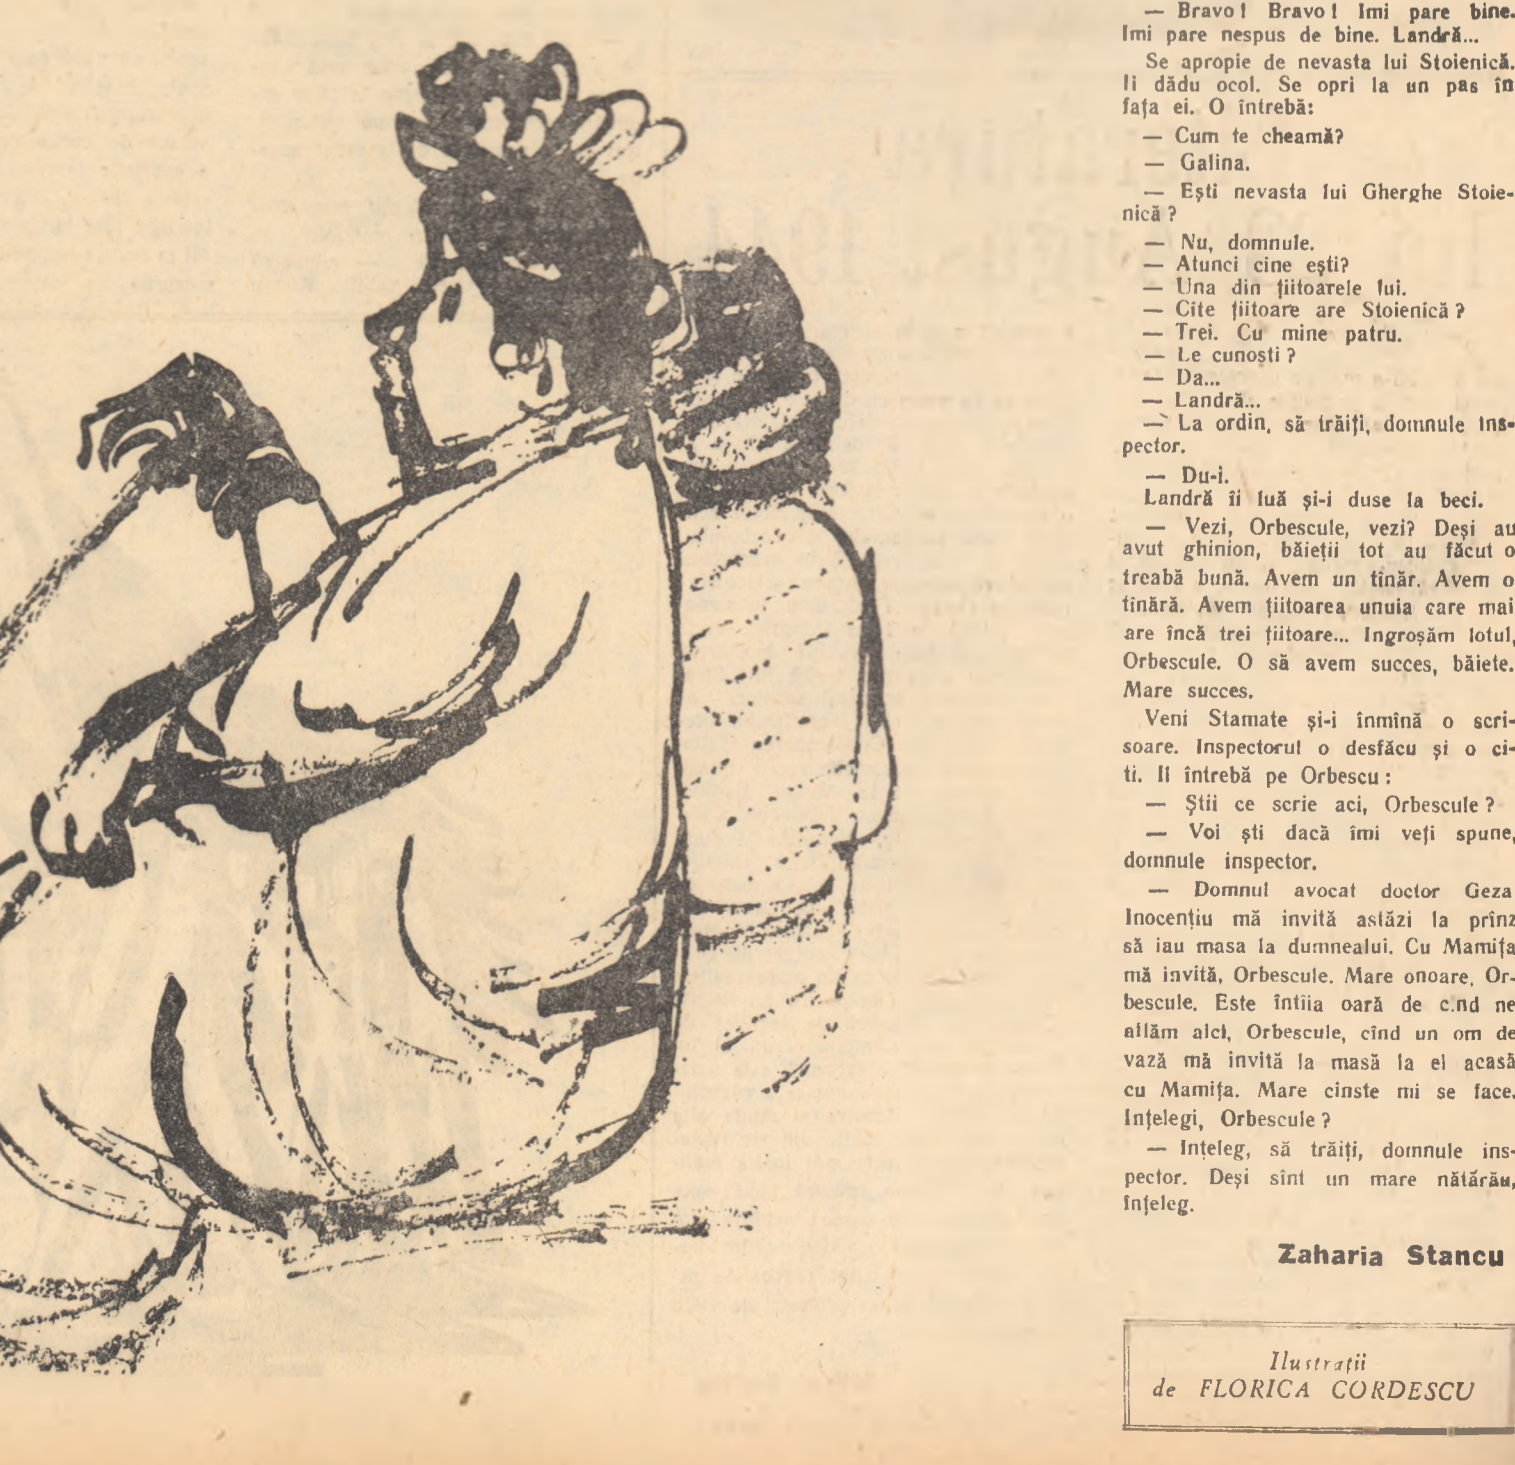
— Bravo! Bravo! Imi pare bine. Imi pare nespus de bine. Landră...

Se apropie de nevasta lui Stoienică. Ii dădu ocol. Se opri la un pas în fața ei. O întrebă:

— Cum te cheamă?

— Galina.

— Ești nevasta lui Gherghe Stoienică?

— Nu, domnule.
— Atunci cine ești?
— Una din țiitoarele lui.
— Cîte țiitoare are Stoienică?
— Trei. Cu mine patru.
— Le cunoști?
— Da...
— Landră...
— La ordin, să trăiți, domnule inspector.

— Du-i.

Landră îi luă și-i duse la beci.

— Vezi, Orbescule, vezi? Deși au avut ghinion, băieții tot au făcut o treabă bună. Avem un tînăr. Avem o tînără. Avem țiitoarea unuia care mai are încă trei țiitoare... Ingroșăm lotul, Orbescule. O să avem succes, băiete. Mare succes.

Veni Stamate și-i înmînă o scrisoare. Inspectorul o desfăcu și o citi. Il întrebă pe Orbescu:

— Știi ce scrie aci, Orbescule?

— Voi ști dacă îmi veți spune, domnule inspector.

— Domnul avocat doctor Geza Inocențiu mă invită astăzi la prînz să iau masa la dumnealui. Cu Mamița mă invită, Orbescule. Mare onoare, Orbescule. Este întiia oară de cînd ne aflăm aici, Orbescule, cînd un om de vază mă invită la masă la el acasă cu Mamița. Mare cinste mi se face. Ințelegi, Orbescule?

— Inteleg, să trăiți, domnule inspector. Deși sînt un mare nătărău, înțeleg.

Zaharia Stancu

Ilustrații
de FLORICA CORDESCU